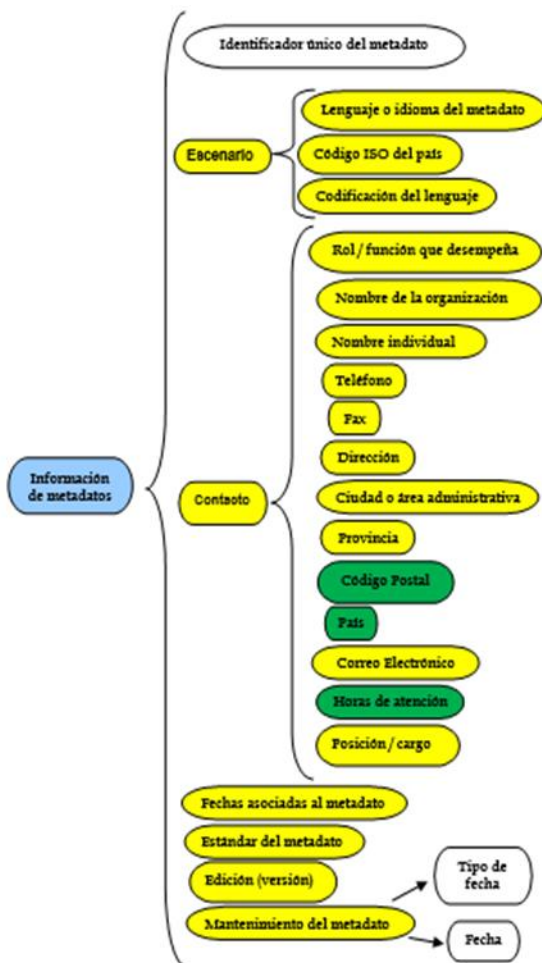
Información de metadatos

Identificador único del metadato

Escenario

Lenguaje o idioma del metadato

Código ISO del país

Codificación del lenguaje

Contacto

Rol / función que desempeña

Nombre de la organización

Nombre individual

Teléfono

Fax

Dirección

Ciudad o área administrativa

Provincia

Código Postal

País

Correo Electrónico

Horas de atención

Posición / cargo

Fechas asociadas al metadato

Estándar del metadato

Edición (versión)

Mantenimiento del metadato

Tipo de fecha

Fecha